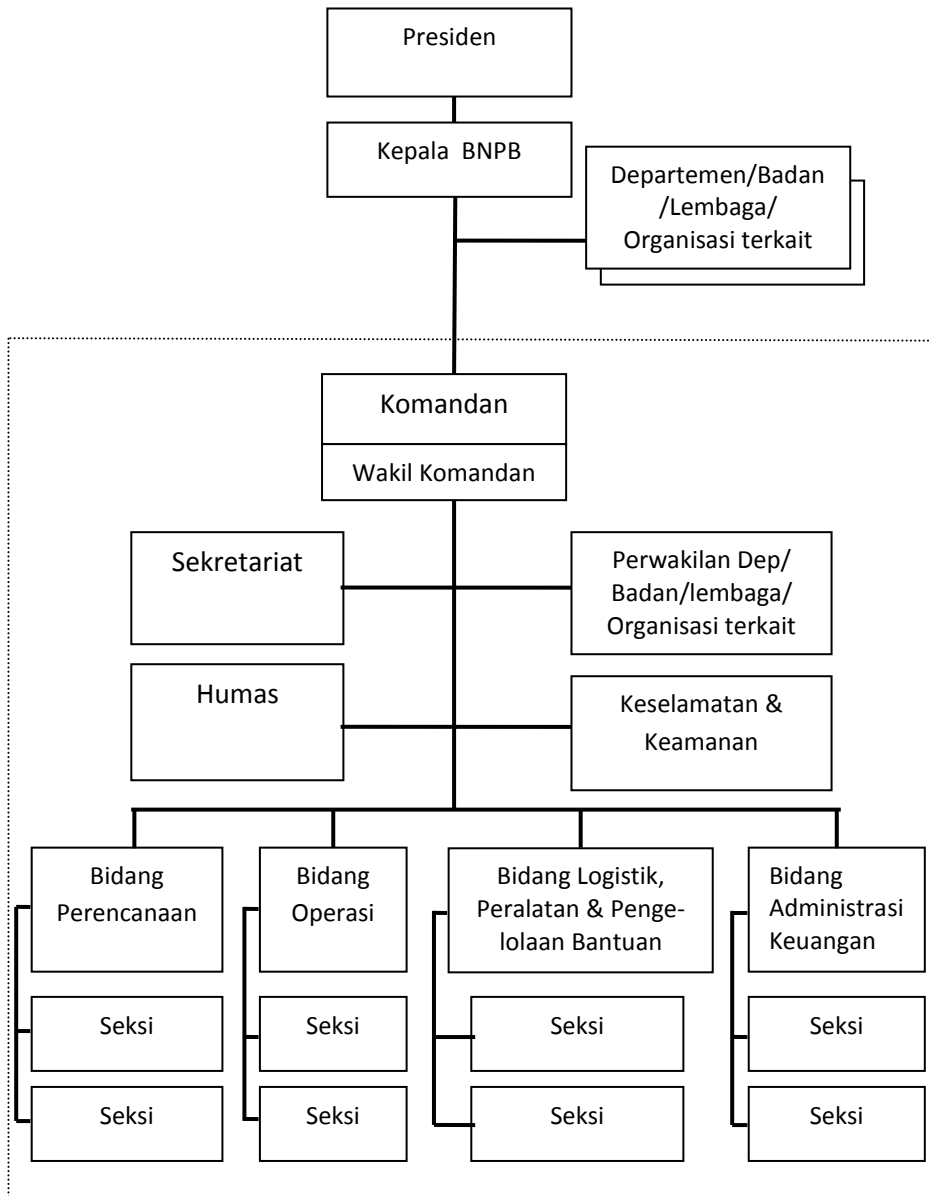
Presiden

Kepala BNPB

Departemen/Badan /Lembaga/ Organisasi terkait

Komandan

Wakil Komandan

Sekretariat

Perwakilan Dep/ Badan/lembaga/ Organisasi terkait

Humas

Keselamatan & Keamanan

Bidang Perencanaan

Seksi

Seksi

Bidang Operasi

Seksi

Seksi

Bidang Logistik, Peralatan & Pengelolaan Bantuan

Seksi

Seksi

Bidang Administrasi Keuangan

Seksi

Seksi